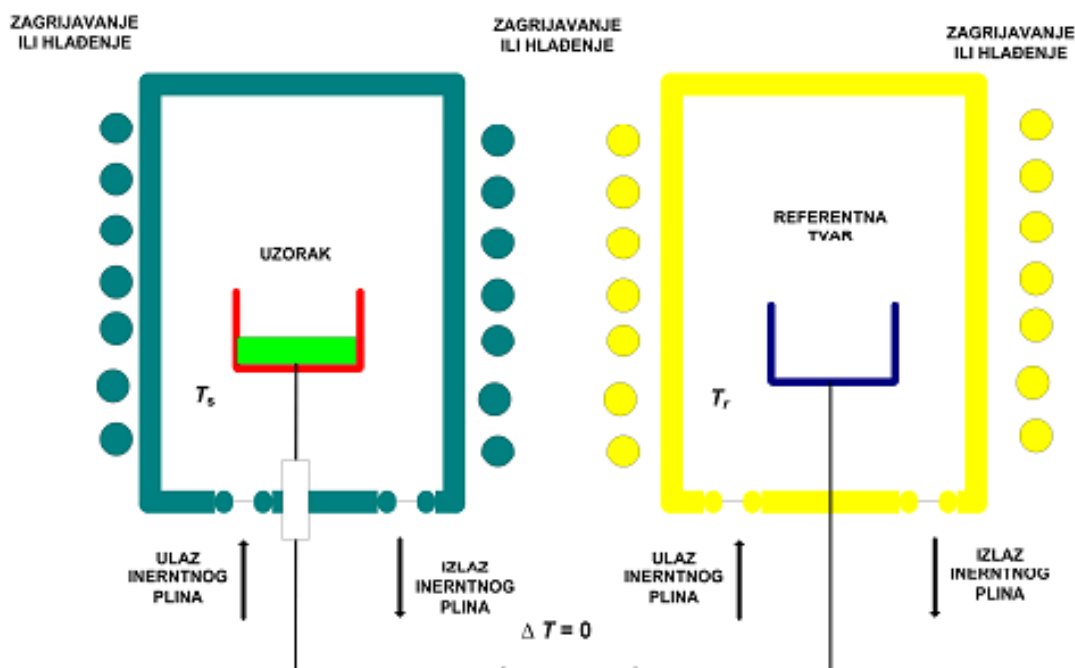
ZAGRIJAVANJE ILI HLAĐENJE

ZAGRIJAVANJE ILI HLAĐENJE

ZAGRIJAVANJE ILI HLAĐENJE

UZORAK

$T_s$

REFERENTNA TVAR

$T_r$

ULAZ INERNTNOG PLINA

IZLAZ INERNTNOG PLINA

ULAZ INERNTNOG PLINA

IZLAZ INERNTNOG PLINA

$\Delta T = 0$